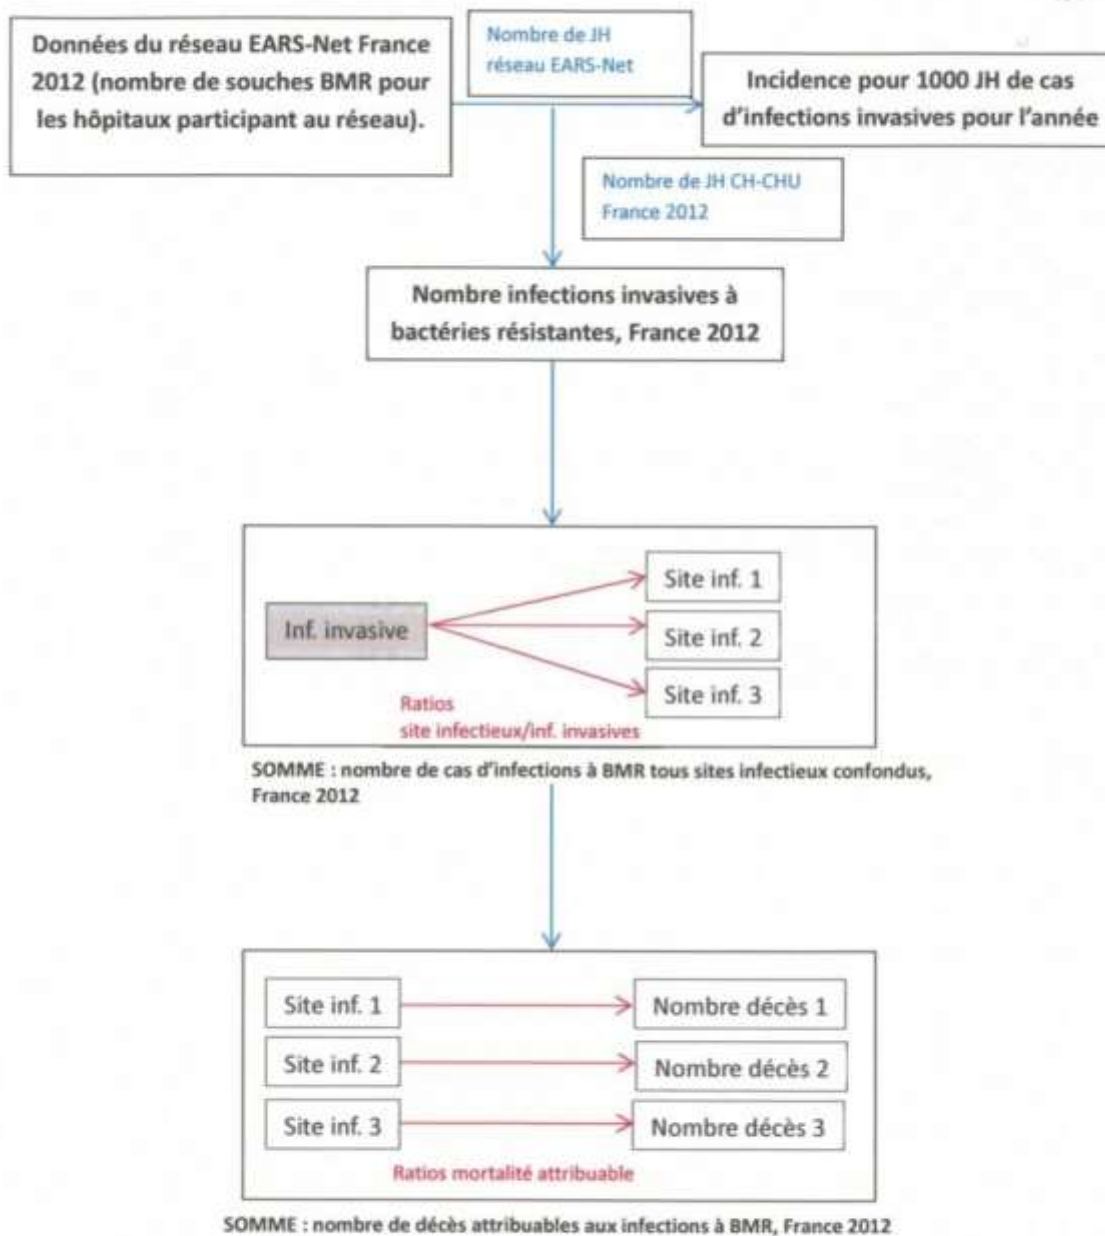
Données du réseau EARS-Net France 2012 (nombre de souches BMR pour les hôpitaux participant au réseau).

Nombre de JH réseau EARS-Net

Incidence pour 1000 JH de cas d'infections invasives pour l'année

Nombre de JH CH-CHU France 2012

Nombre infections invasives à bactéries résistantes, France 2012

Inf. invasive

Site inf. 1

Site inf. 2

Site inf. 3

Ratios site infectieux/inf. invasives

SOMME : nombre de cas d'infections à BMR tous sites infectieux confondus, France 2012

Site inf. 1

Nombre décès 1

Site inf. 2

Nombre décès 2

Site inf. 3

Nombre décès 3

Ratios mortalité attribuable

SOMME : nombre de décès attribuables aux infections à BMR, France 2012